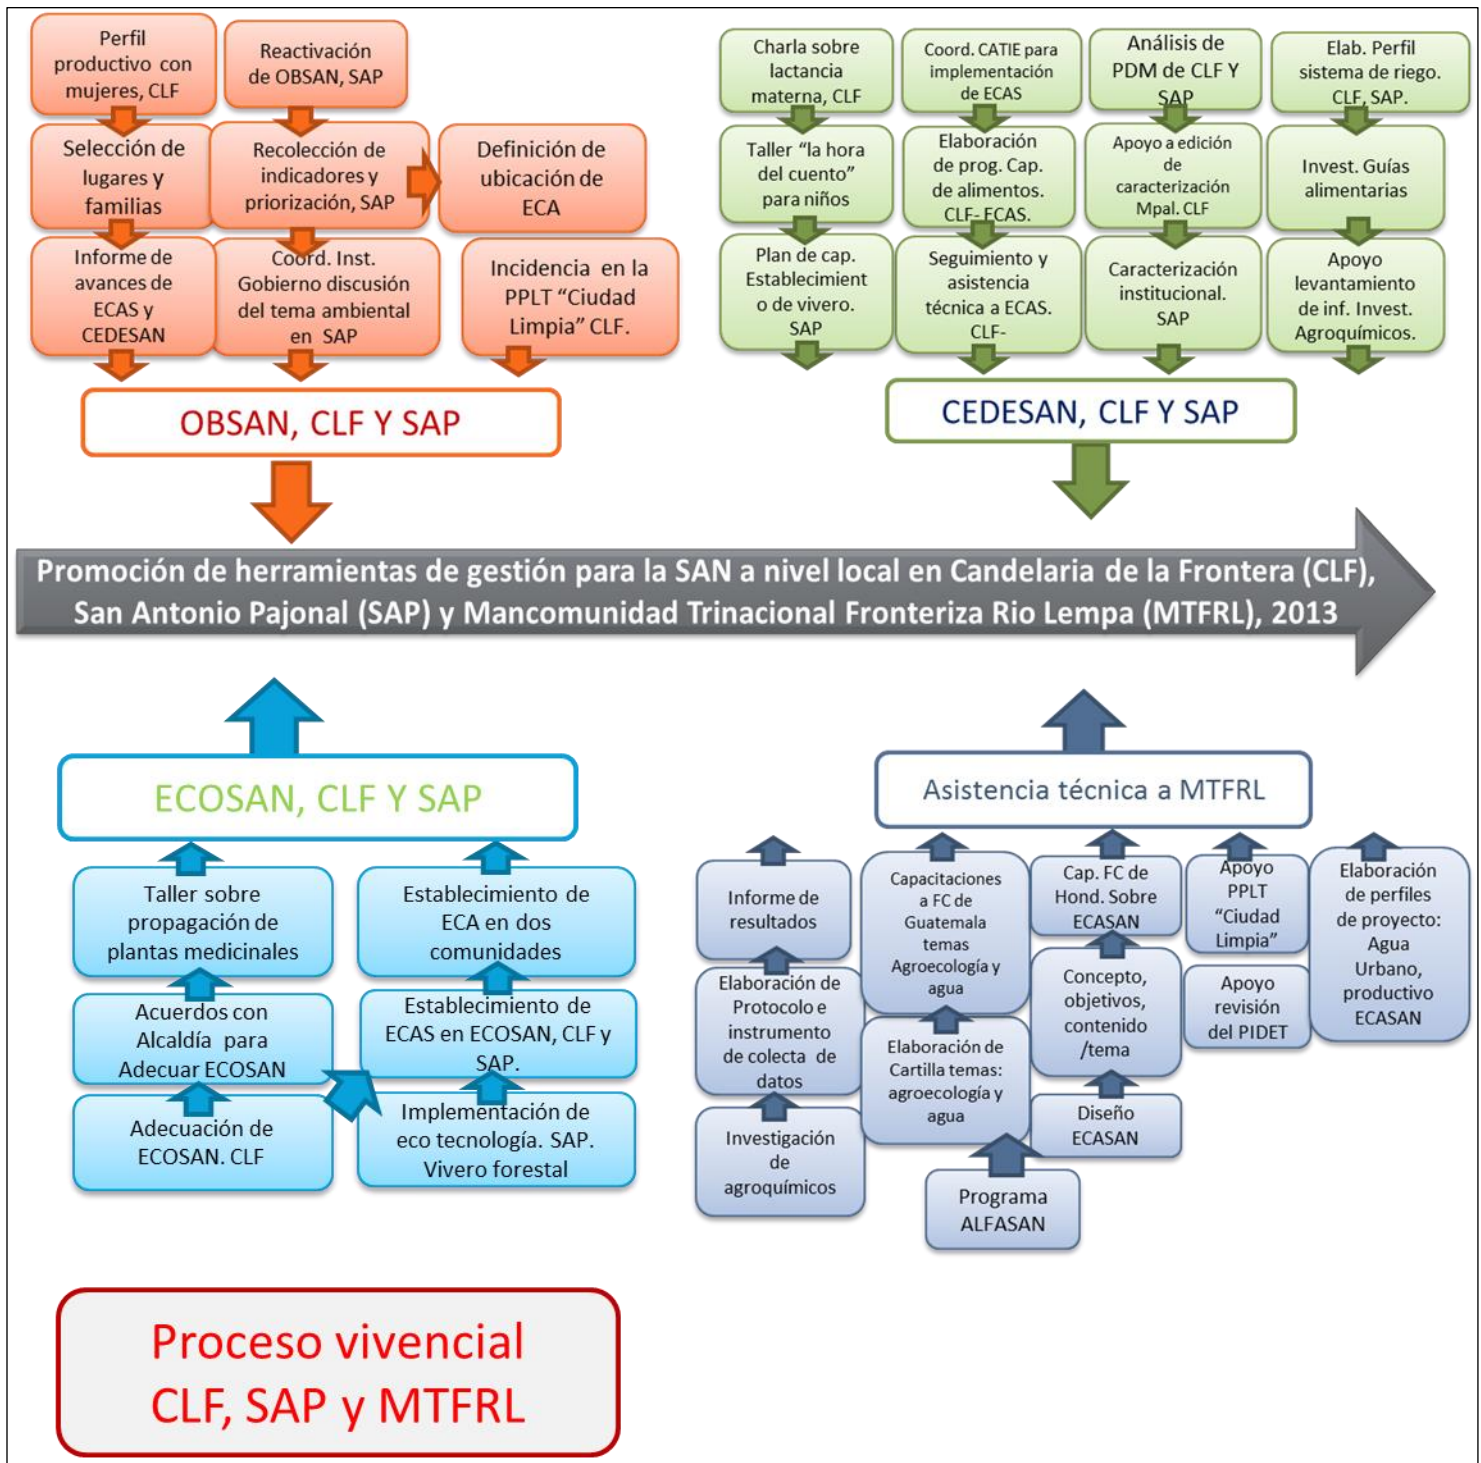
Perfil productivo con mujeres, CLF

Reactivación de OBSAN, SAP

Selección de lugares y familias

Recolección de indicadores y priorización, SAP

Definición de ubicación de ECA

Informe de avances de ECAS y CEDESAN

Coord. Inst. Gobierno discusión del tema ambiental en SAP

Incidencia en la PPLT "Ciudad Limpia" CLF.

OBSAN, CLF Y SAP

Charla sobre lactancia materna, CLF

Coord. CATIE para implementación de ECAS

Análisis de PDM de CLF Y SAP

Elab. Perfil sistema de riego. CLF, SAP.

Taller "la hora del cuento" para niños

Elaboración de prog. Cap. de alimentos. CLF- ECAS.

Apoyo a edición de caracterización Mpal. CLF

Invest. Guías alimentarias

Plan de cap. Establecimiento de vivero. SAP

Seguimiento y asistencia técnica a ECAS. CLF-

Caracterización institucional. SAP

Apoyo levantamiento de inf. Invest. Agroquímicos.

CEDESAN, CLF Y SAP

Promoción de herramientas de gestión para la SAN a nivel local en Candelaria de la Frontera (CLF), San Antonio Pajonal (SAP) y Mancomunidad Trinacional Fronteriza Rio Lempa (MTFRL), 2013

ECOSAN, CLF Y SAP

Taller sobre propagación de plantas medicinales

Establecimiento de ECA en dos comunidades

Acuerdos con Alcaldía para Adecuar ECOSAN

Establecimiento de ECAS en ECOSAN, CLF y SAP.

Adecuación de ECOSAN. CLF

Implementación de eco tecnología. SAP. Vivero forestal

Asistencia técnica a MTFRL

Informe de resultados

Capacitaciones a FC de Guatemala temas Agroecología y agua

Cap. FC de Hond. Sobre ECASAN

Apoyo PPLT "Ciudad Limpia"

Elaboración de perfiles de proyecto: Agua Urbano, productivo ECASAN

Elaboración de Protocolo e instrumento de colecta de datos

Concepto, objetivos, contenido /tema

Apoyo revisión del PIDET

Elaboración de Cartilla temas: agroecología y agua

Investigación de agroquímicos

Diseño ECASAN

Programa ALFASAN

Proceso vivencial CLF, SAP y MTFRL